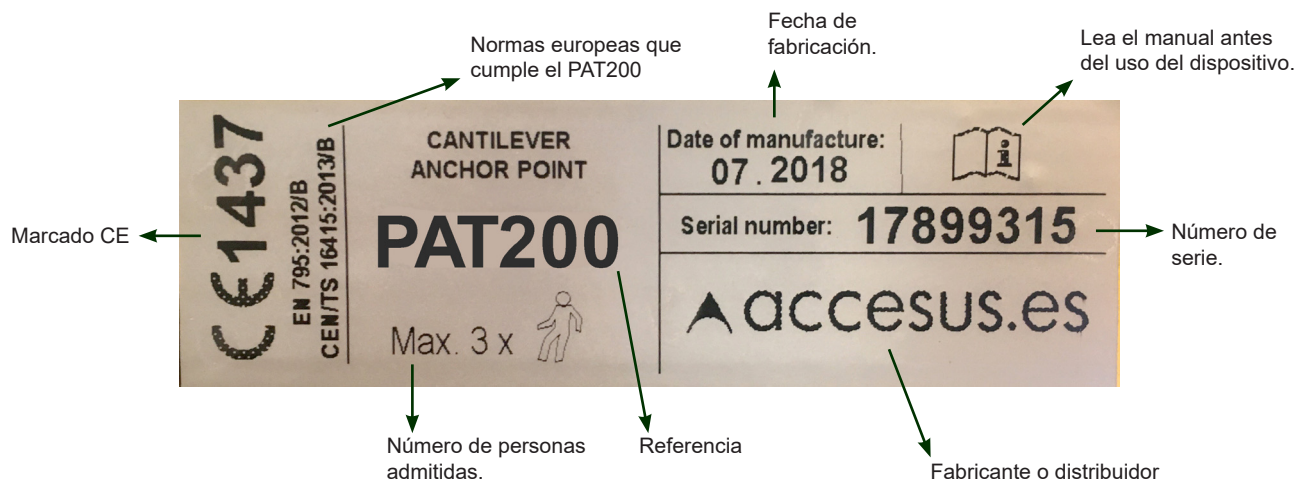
Fecha de fabricación.

Normas europeas que cumple el PAT200

Lea el manual antes del uso del dispositivo.

CE 1437

EN 795:2012/B
CEN/TS 16415:2013/B

CANTILEVER
ANCHOR POINT

PAT200

Max. 3 x

Date of manufacture:
07.2018

i

Serial number: 17899315

accesus.es

Marcado CE

Número de serie.

Número de personas admitidas.

Referencia

Fabricante o distribuidor